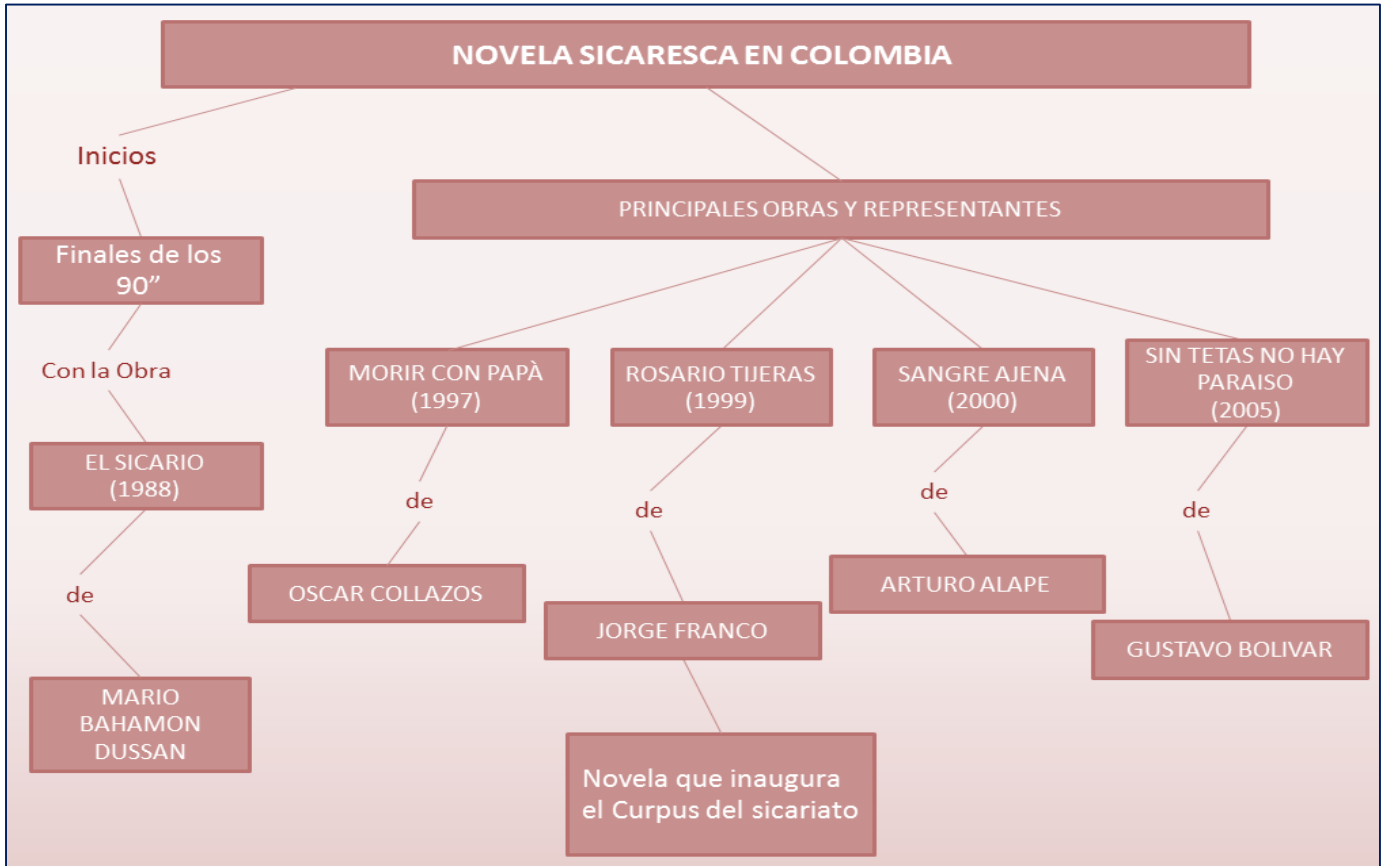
NOVELA SICARESCA EN COLOMBIA

Inicios

Finales de los 90"

Con la Obra

EL SICARIO (1988)

de

MARIO BAHAMON DUSSAN

PRINCIPALES OBRAS Y REPRESENTANTES

MORIR CON PAPÀ (1997)

de

OSCAR COLLAZOS

ROSARIO TIJERAS (1999)

de

JORGE FRANCO

Novela que inaugura el Curpus del sicariato

SANGRE AJENA (2000)

de

ARTURO ALAPE

SIN TETAS NO HAY PARAISO (2005)

de

GUSTAVO BOLIVAR